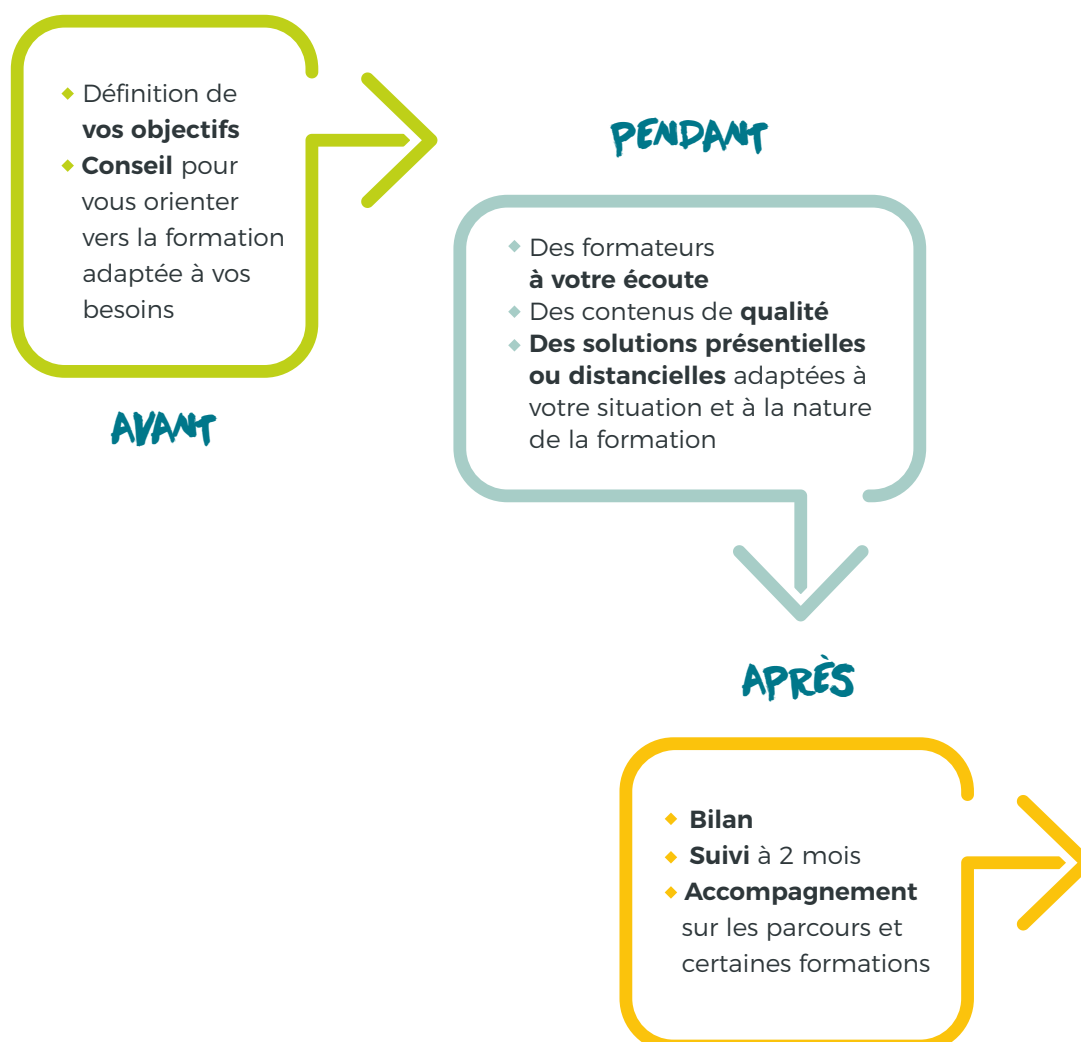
◆ Définition de **vos objectifs**
◆ **Conseil** pour vous orienter vers la formation adaptée à vos besoins

AVANT

PENDANT

◆ Des formateurs **à votre écoute**
◆ Des contenus de **qualité**
◆ **Des solutions présentielles ou distancielles** adaptées à votre situation et à la nature de la formation

APRÈS

◆ **Bilan**
◆ **Suivi** à 2 mois
◆ **Accompagnement** sur les parcours et certaines formations